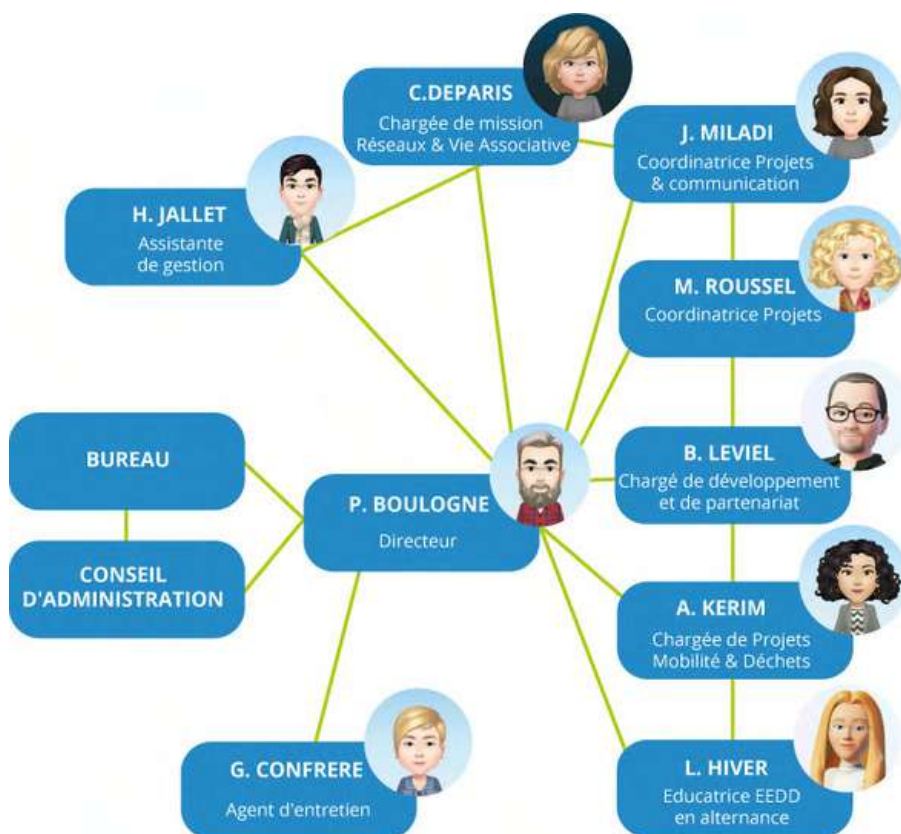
C.DEPARIS
Chargée de mission
Réseaux & Vie Associative

J. MILADI
Coordinatrice Projets
& communication

H. JALLET
Assistante
de gestion

M. ROUSSEL
Coordinatrice Projets

BUREAU

B. LEVIEL
Chargé de développement
et de partenariat

P. BOULOGNE
Directeur

CONSEIL
D'ADMINISTRATION

A. KERIM
Chargée de Projets
Mobilité & Déchets

G. CONFRERE
Agent d'entretien

L. HIVER
Educatrice EEDD
en alternance